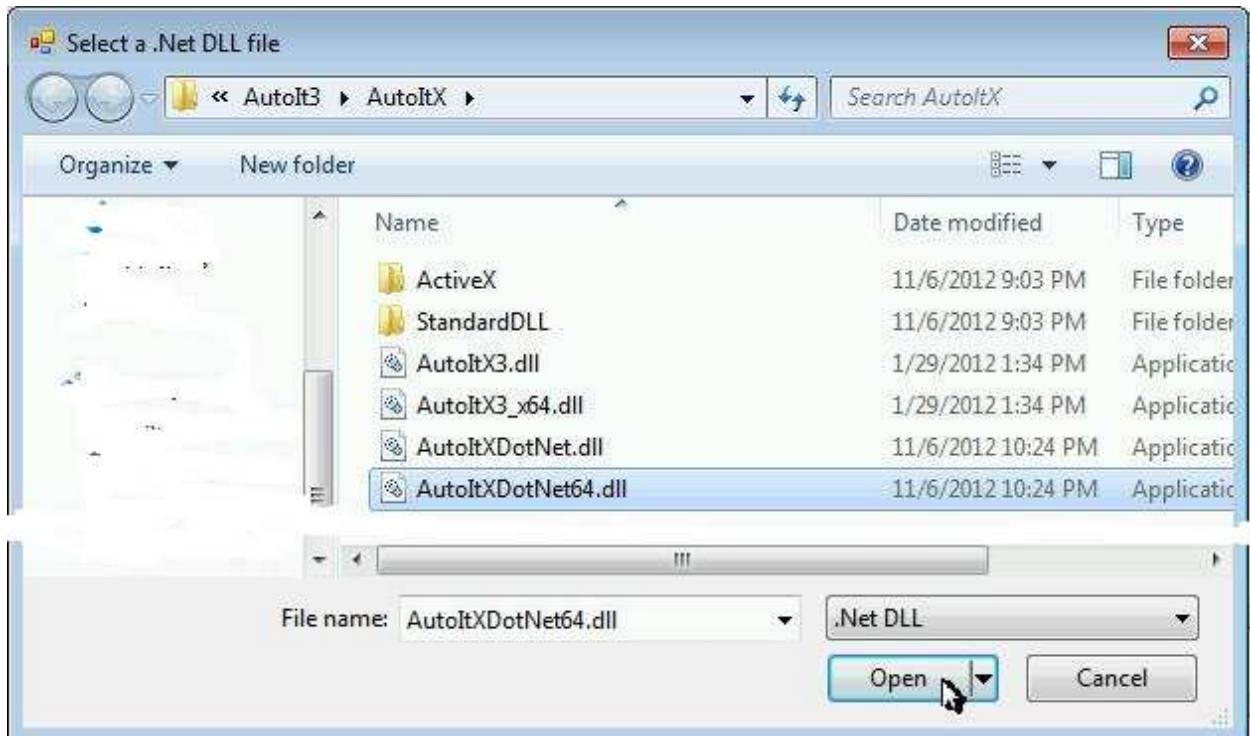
Select a .Net DLL file

« AutoIt3 ▸ AutoItX ▸

Search AutoItX

Organize ▾ New folder

| Name | Date modified | Type |
|---|---|---|
| ActiveX | 11/6/2012 9:03 PM | File folder |
| StandardDLL | 11/6/2012 9:03 PM | File folder |
| AutoItX3.dll | 1/29/2012 1:34 PM | Applicatic |
| AutoItX3_x64.dll | 1/29/2012 1:34 PM | Applicatic |
| AutoItXDotNet.dll | 11/6/2012 10:24 PM | Applicatic |
| AutoItXDotNet64.dll | 11/6/2012 10:24 PM | Applicatic |

File name: AutoItXDotNet64.dll

.Net DLL

Open

Cancel